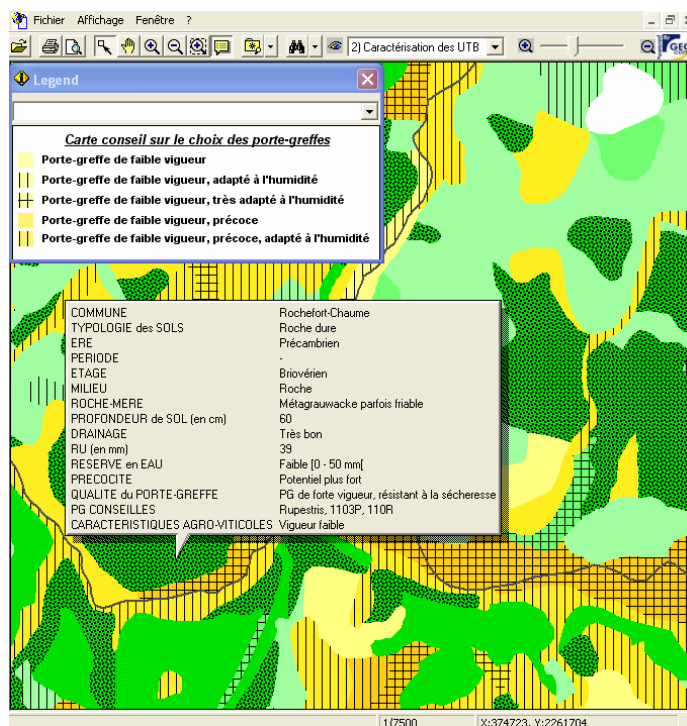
Fichier Affichage Fenêtre ?

2) Caractérisation des UTB

Legend

Carte conseil sur le choix des porte-greffes

Porte-greffe de faible vigueur

Porte-greffe de faible vigueur, adapté à l'humidité

Porte-greffe de faible vigueur, très adapté à l'humidité

Porte-greffe de faible vigueur, précoce

Porte-greffe de faible vigueur, précoce, adapté à l'humidité

| | |
|---|---|
| COMMUNE | Rochefort-Chaume |
| TYPOLOGIE des SOLS | Roche dure |
| ERE | Précambrien |
| PERIODE | - |
| ETAGE | Briovérien |
| MILIEU | Roche |
| ROCHE-MERE | Métagrauwacke parfois friable |
| PROFONDEUR de SOL (en cm) | 60 |
| DRAINAGE | Très bon |
| RU (en mm) | 39 |
| RESERVE en EAU | Faible [0 - 50 mm[ |
| PRECOCITE | Potentiel plus fort |
| QUALITE du PORTE-GREFFE | PG de forte vigueur, résistant à la sécheresse |
| PG CONSEILLES | Rupestris, 1103P, 110R |
| CARACTERISTIQUES AGRO-VITICOLES | Vigueur faible |

1/7500

X:374723, Y:2261704